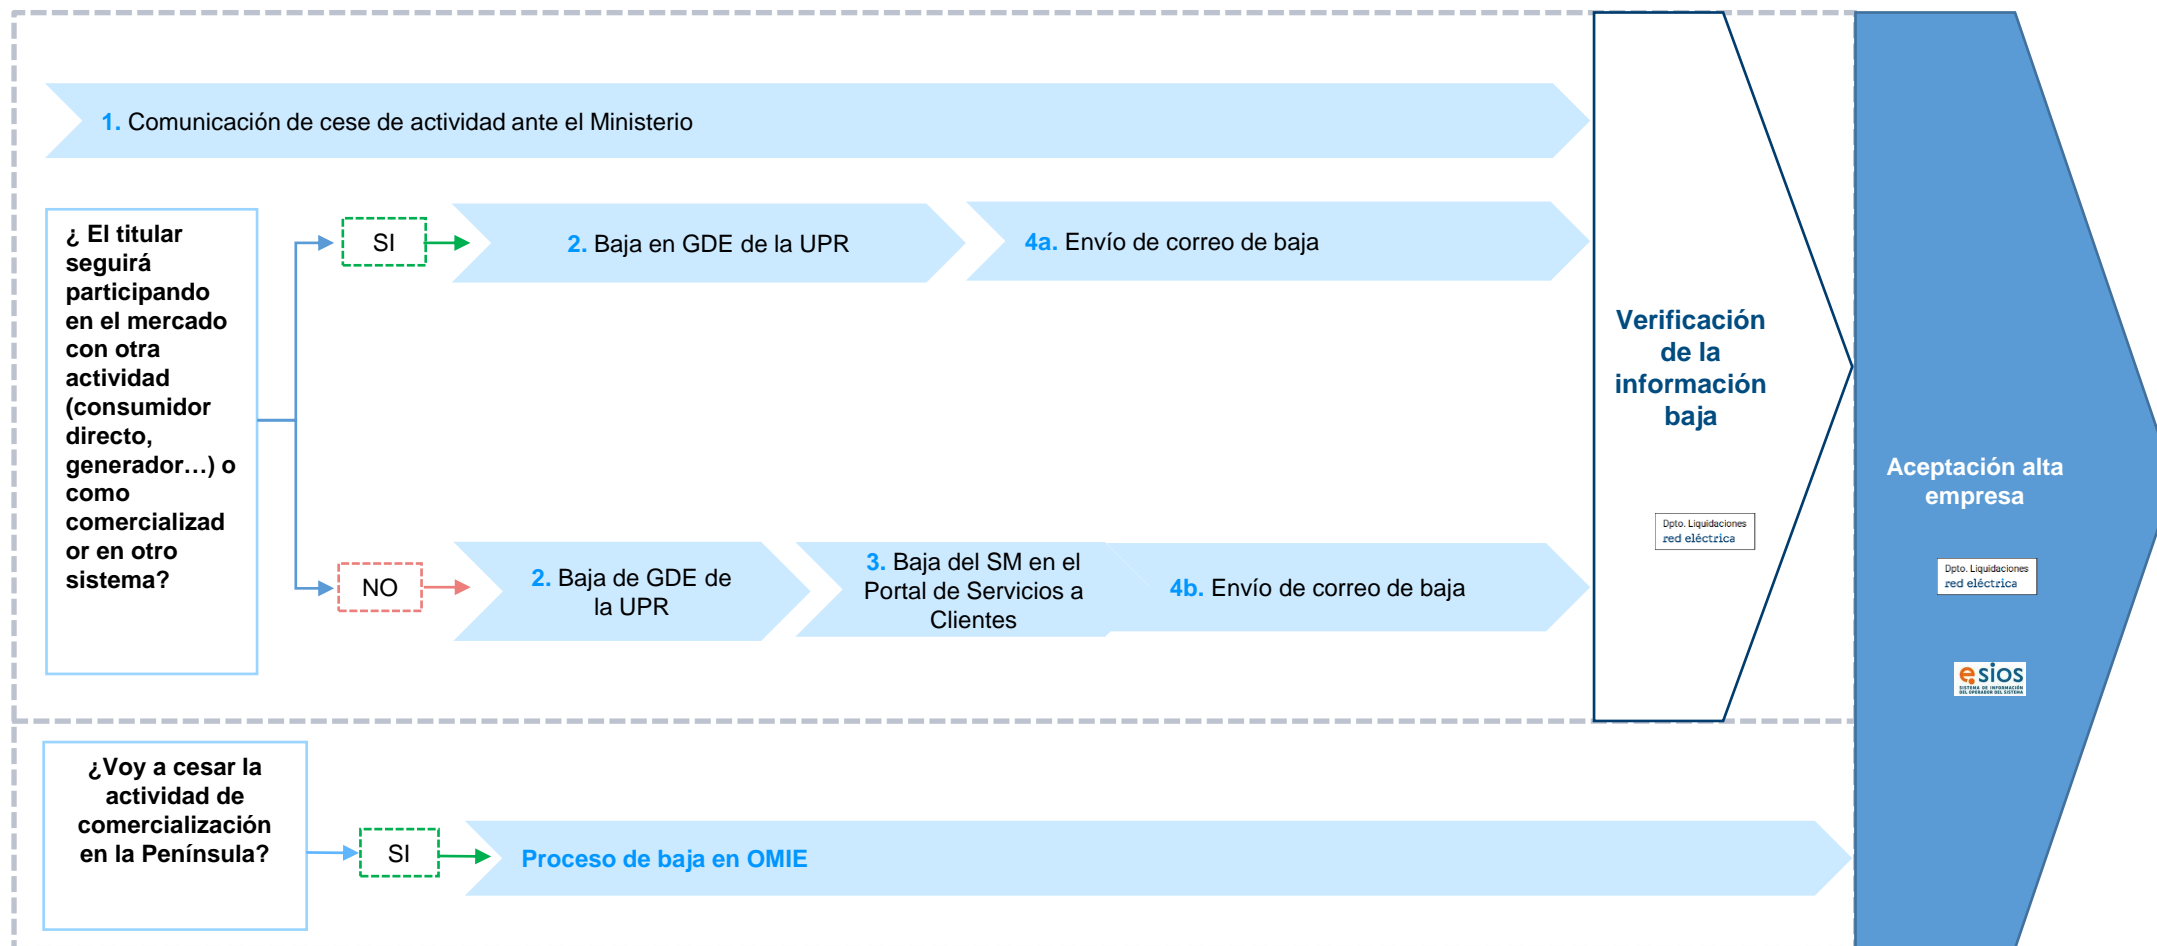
1. Comunicación de cese de actividad ante el Ministerio

¿ El titular seguirá participando en el mercado con otra actividad (consumidor directo, generador…) o como comercializador en otro sistema?

SI

2. Baja en GDE de la UPR

4a. Envío de correo de baja

NO

2. Baja de GDE de la UPR

3. Baja del SM en el Portal de Servicios a Clientes

4b. Envío de correo de baja

Verificación de la información baja

Dpto. Liquidaciones red eléctrica

Aceptación alta empresa

Dpto. Liquidaciones red eléctrica

esios SISTEMA DE INFORMACIÓN DEL OPERADOR DEL SISTEMA

¿Voy a cesar la actividad de comercialización en la Península?

SI

Proceso de baja en OMIE